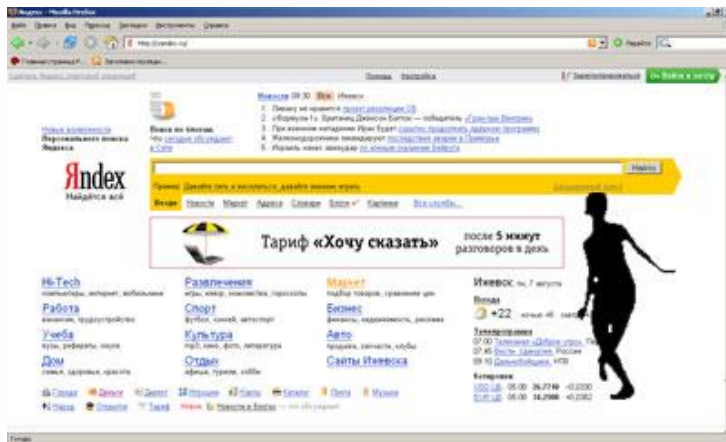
Яндекс - Mozilla Firefox
Файл Правка Вид Переход Закладки Инструменты Справка
http://yandex.ru/
Яндекс
Главная страница Заголовки новостей

Помощь Настройка
Зарегистрироваться
Войти в почту

Новые возможности Персонального поиска Яндекса

Поиск по блогам
Что сегодня обсуждают в сети

Новости 09:30 Все Ижевск

Яndex
Найдётся всё

Найти

Тариф «Хочу сказать» после 5 минут разговоров в день

Hi-Tech
Работа
Учеба
Дом
Развлечения
Спорт
Культура
Отдых
Маркет
Бизнес
Авто
Сайты Ижевска

Ижевск пн, 7 августа
Погода
+22

Телепрограмма
Котировки

Готово